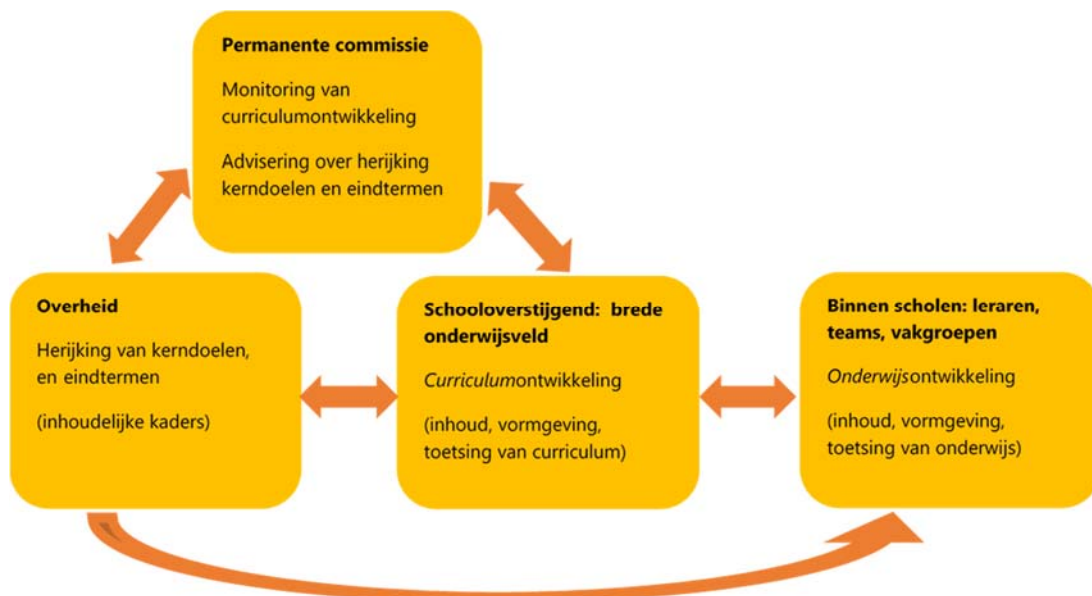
Permanente commissie

Monitoring van curriculumontwikkeling

Advisering over herijking kerndoelen en eindtermen

Overheid

Herijking van kerndoelen, en eindtermen

(inhoudelijke kaders)

Schooloverstijgend: brede onderwijsveld

*Curriculum*ontwikkeling

(inhoud, vormgeving, toetsing van curriculum)

Binnen scholen: leraren, teams, vakgroepen

*Onderwijs*ontwikkeling

(inhoud, vormgeving, toetsing van onderwijs)